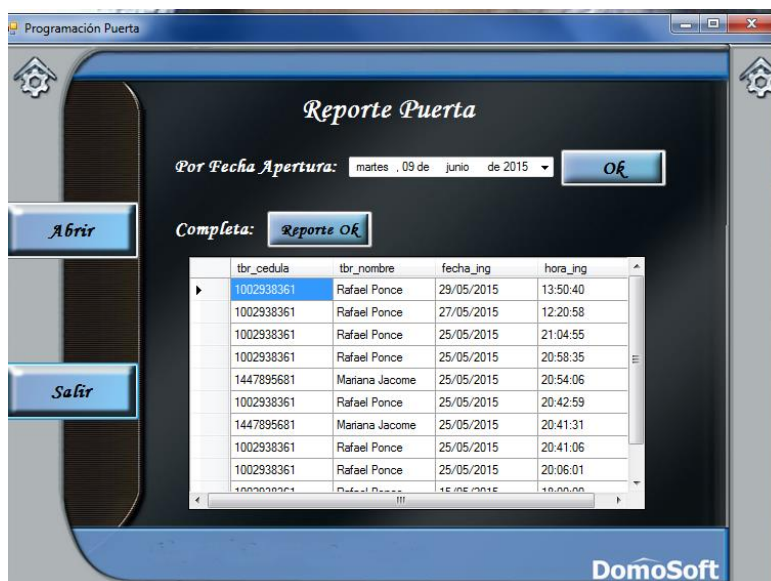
Programación Puerta

Reporte Puerta

Por Fecha Apertura: martes , 09 de junio de 2015

Ok

Abrir

Completa: Reporte Ok

| | tbr_cedula | tbr_nombre | fecha_ing | hora_ing |
|---|---|---|---|---|
| ▸ | 1002938361 | Rafael Ponce | 29/05/2015 | 13:50:40 |
| | 1002938361 | Rafael Ponce | 27/05/2015 | 12:20:58 |
| | 1002938361 | Rafael Ponce | 25/05/2015 | 21:04:55 |
| | 1002938361 | Rafael Ponce | 25/05/2015 | 20:58:35 |
| | 1447895681 | Mariana Jacome | 25/05/2015 | 20:54:06 |
| | 1002938361 | Rafael Ponce | 25/05/2015 | 20:42:59 |
| | 1447895681 | Mariana Jacome | 25/05/2015 | 20:41:31 |
| | 1002938361 | Rafael Ponce | 25/05/2015 | 20:41:06 |
| | 1002938361 | Rafael Ponce | 25/05/2015 | 20:06:01 |
| | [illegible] | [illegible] | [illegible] | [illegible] |

Salir

DomoSoft